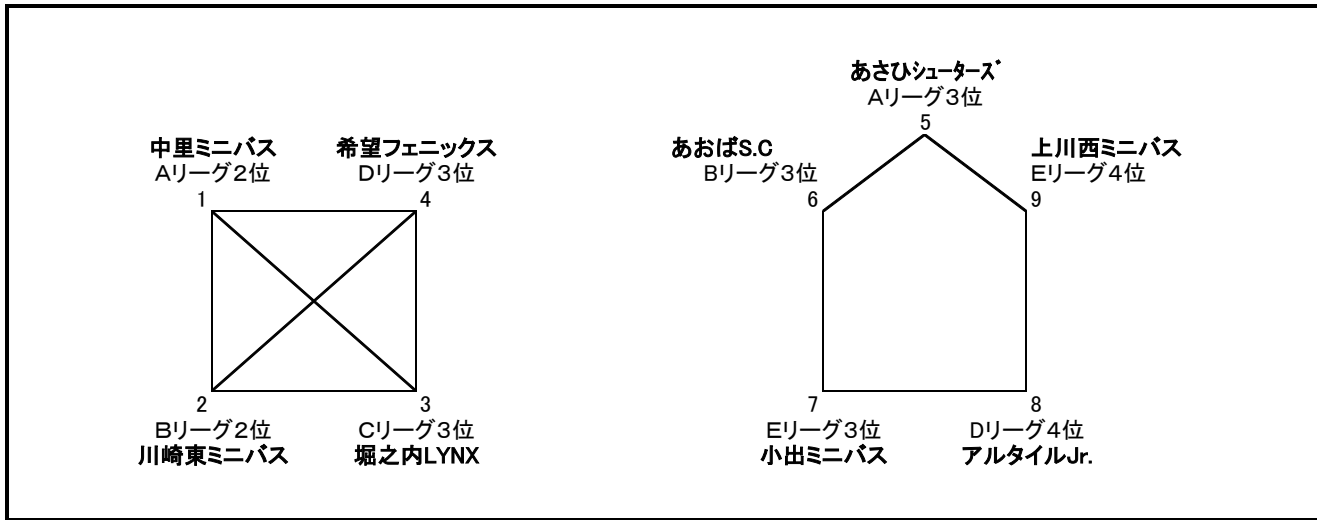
中里ミニバス
Aリーグ2位
1

希望フェニックス
Dリーグ3位
4

2
Bリーグ2位
川崎東ミニバス

3
Cリーグ3位
堀之内LYNX

あさひシューターズ
Aリーグ3位
5

あおばS.C
Bリーグ3位
6

上川西ミニバス
Eリーグ4位
9

7
Eリーグ3位
小出ミニバス

8
Dリーグ4位
アルタイルJr.